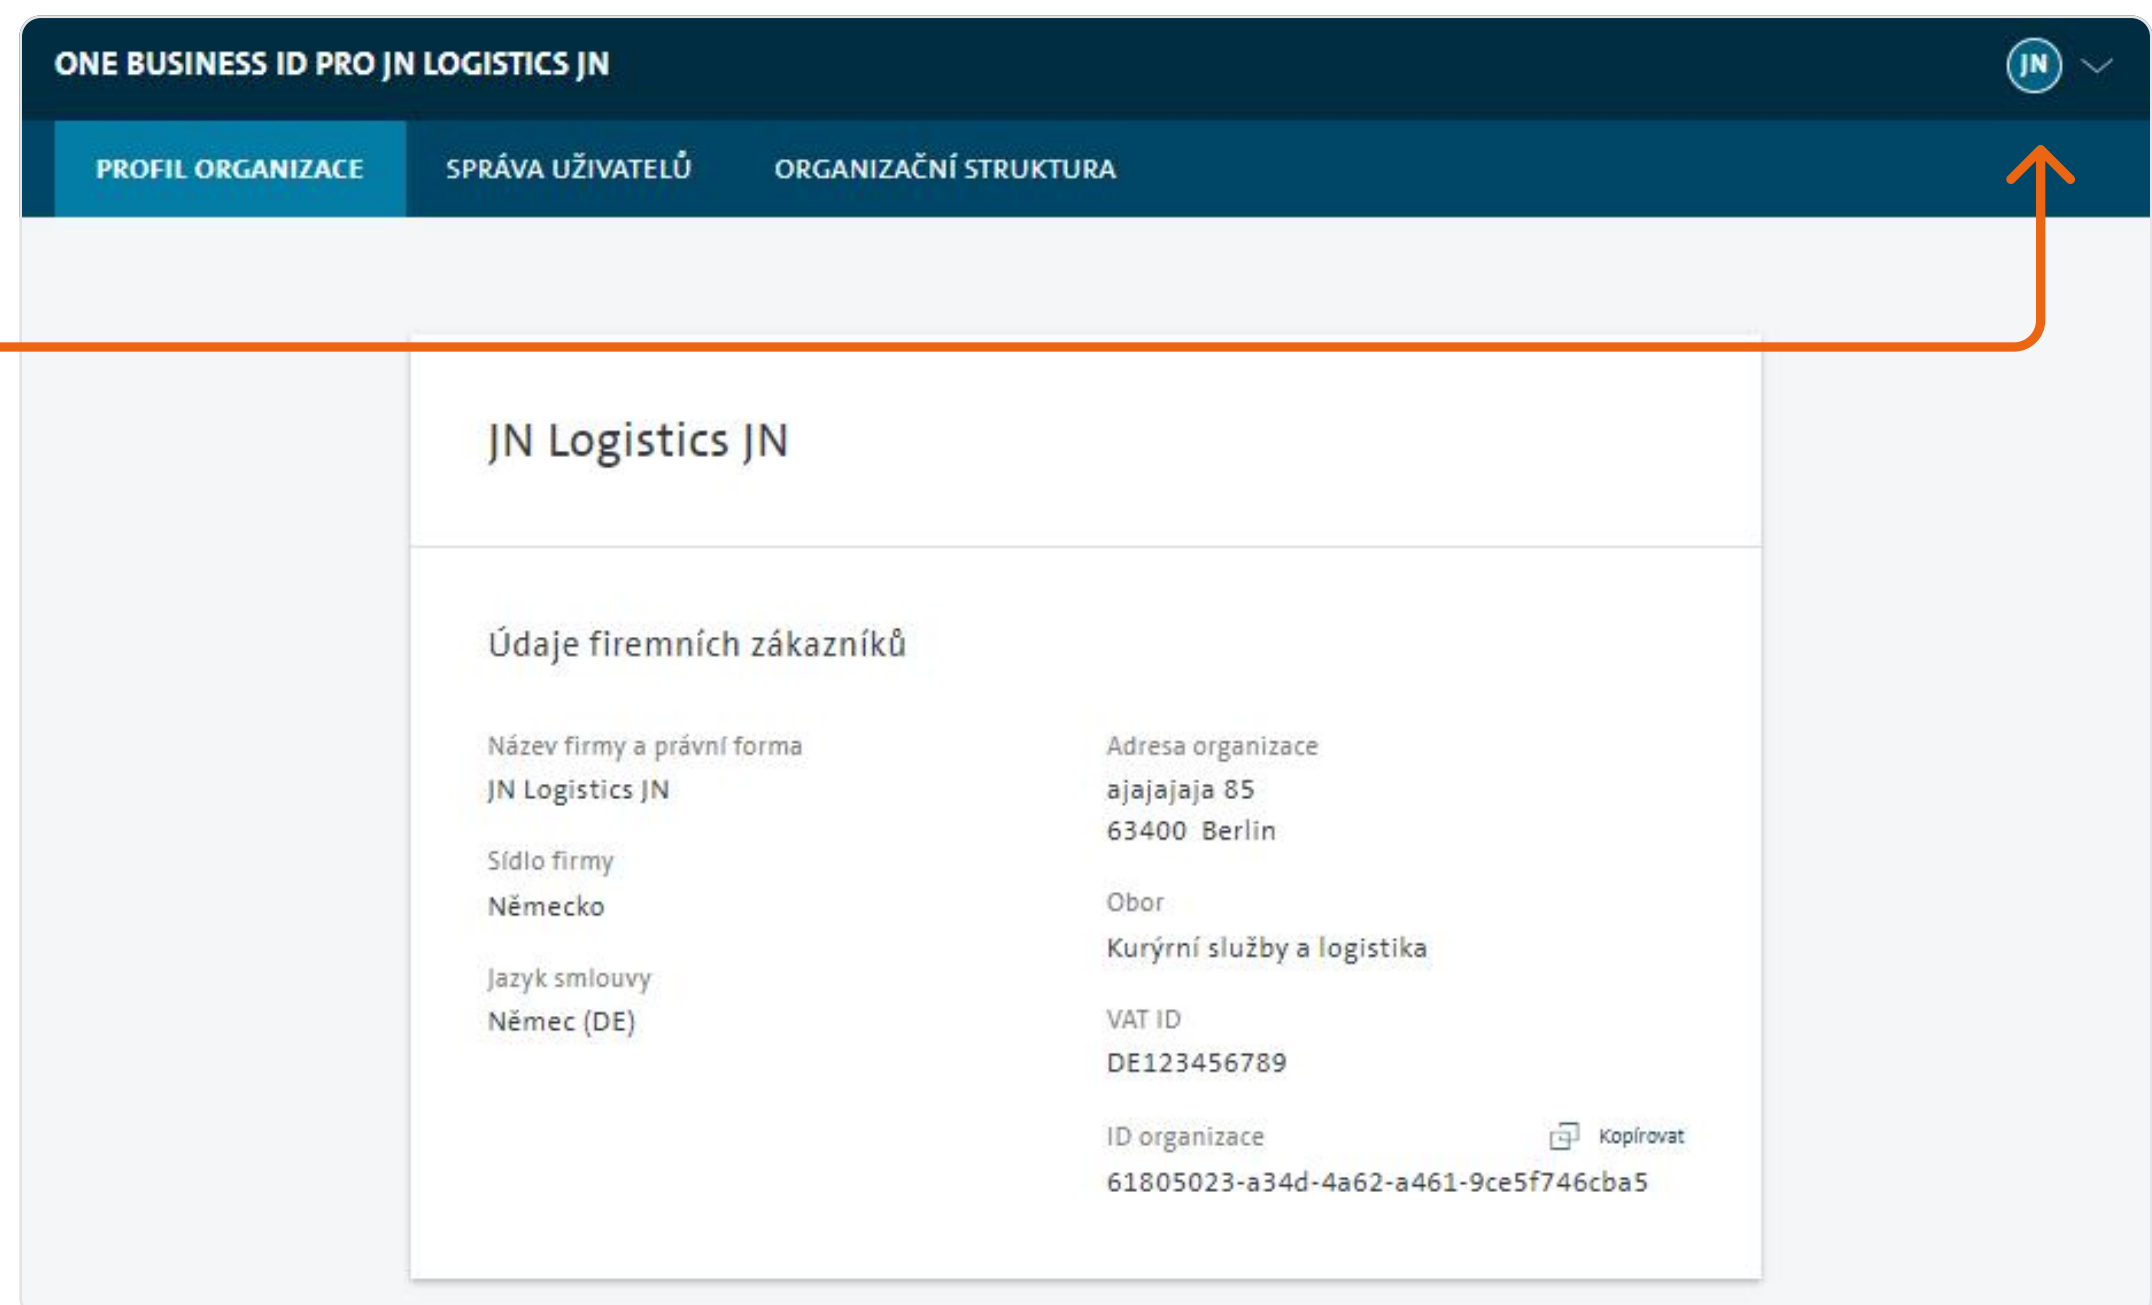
ONE BUSINESS ID PRO JN LOGISTICS JN

JN

PROFIL ORGANIZACE SPRÁVA UŽIVATELŮ ORGANIZAČNÍ STRUKTURA

JN Logistics JN

Údaje firemních zákazníků

Název firmy a právní forma
JN Logistics JN

Sídlo firmy
Německo

Jazyk smlouvy
Němec (DE)

Adresa organizace
ajajajaja 85
63400 Berlin

Obor
Kurýrní služby a logistika

VAT ID
DE123456789

ID organizace
Kopírovat
61805023-a34d-4a62-a461-9ce5f746cba5